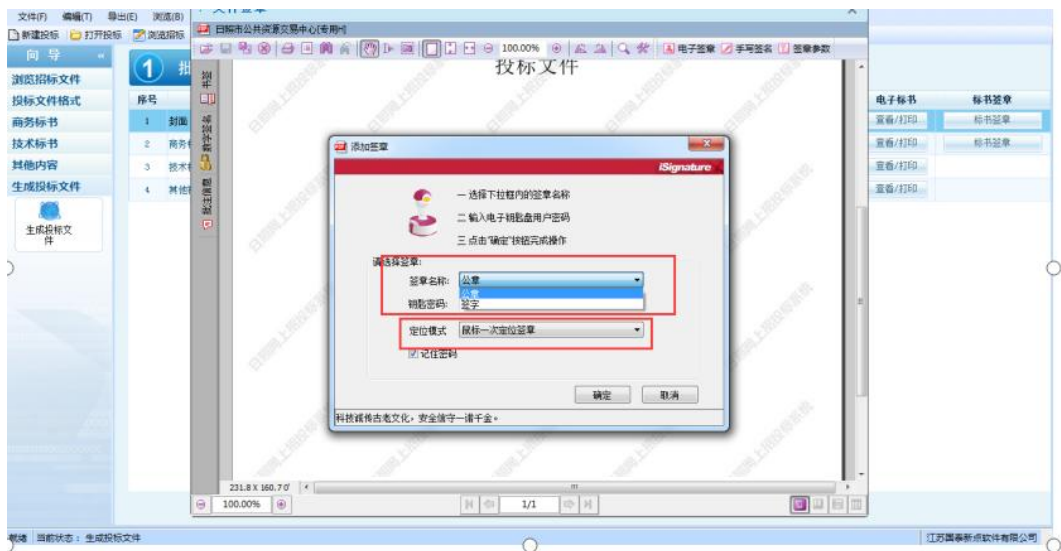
文件(F) 编辑(T) 导出(E) 浏览(B)
新建投标 打开投标 浏览招标
向导
浏览招标文件
投标文件格式
商务标书
技术标书
其他内容
生成投标文件
生成投标文件

日照市公共资源交易中心(专用)
100.00%
电子签章 手写签名 签章参数
投标文件

序号
1 封面
2 商务
3 技术
4 其他

电子标书 标书签章
查看/打印 标书签章
查看/打印 标书签章
查看/打印
查看/打印

添加签章
iSignature
一选择下拉框内的签章名称
二输入电子钥匙盘用户密码
三点击"确定"按钮完成操作
请选择签章:
签章名称: 公章
公章
钥匙密码: 签字
定位模式 鼠标一次定位签章
记住密码
确定 取消
科技祺传古老文化，安全信守一诺千金。

231.8 X 160.70
100.00%
1/1

就绪 当前状态：生成投标文件
江苏国泰新点软件有限公司